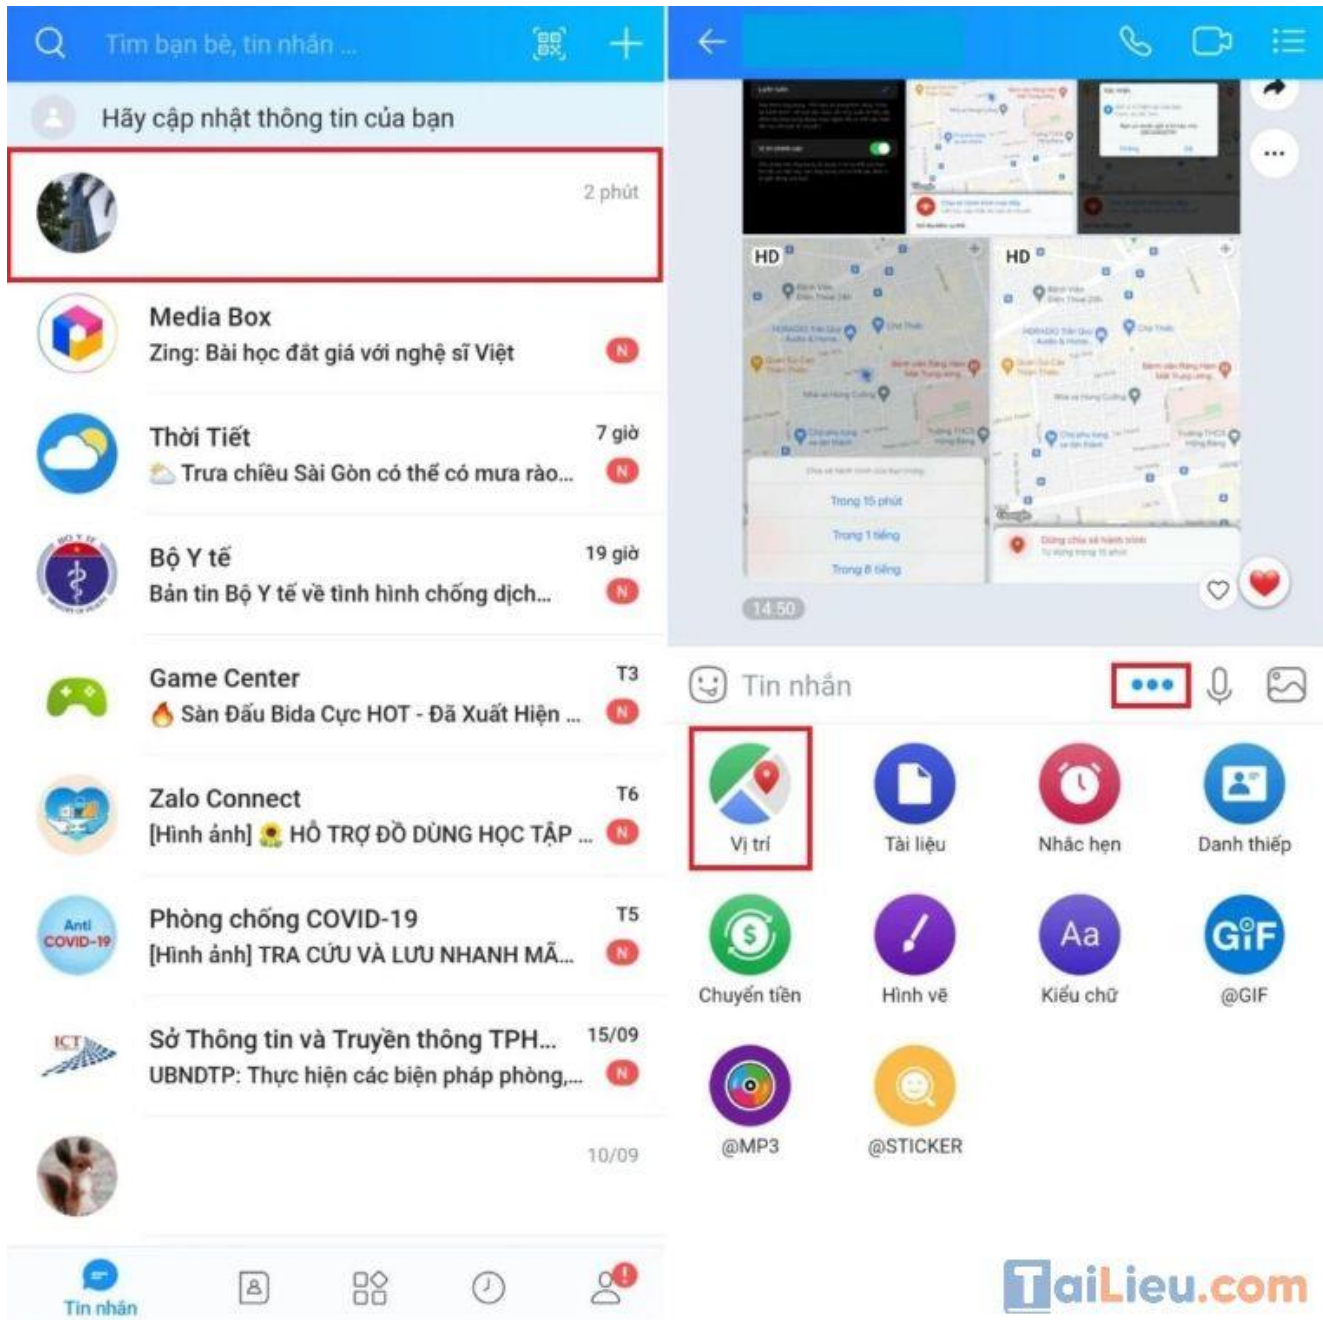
Tìm bạn bè, tin nhắn ...

Hãy cập nhật thông tin của bạn

2 phút

Media Box
Zing: Bài học đắt giá với nghệ sĩ Việt
N

Thời Tiết
7 giờ
Trưa chiều Sài Gòn có thể có mưa rào...
N

Bộ Y tế
19 giờ
Bản tin Bộ Y tế về tình hình chống dịch...
N

Game Center
T3
Sàn Đấu Bida Cực HOT - Đã Xuất Hiện ...
N

Zalo Connect
T6
[Hình ảnh] HỖ TRỢ ĐỒ DÙNG HỌC TẬP ...
N

Phòng chống COVID-19
T5
[Hình ảnh] TRA CỨU VÀ LƯU NHANH MÃ...
N

Sở Thông tin và Truyền thông TPH...
15/09
UBNDTP: Thực hiện các biện pháp phòng,...
N

10/09

Tin nhắn

HD
HD
Trong 15 phút
Trong 1 tiếng
Trong 8 tiếng
14:50

Tin nhắn

Vị trí
Tài liệu
Nhắc hẹn
Danh thiếp
Chuyển tiền
Hình vẽ
Kiểu chữ
@GIF
@MP3
@STICKER

TaiLieu.com